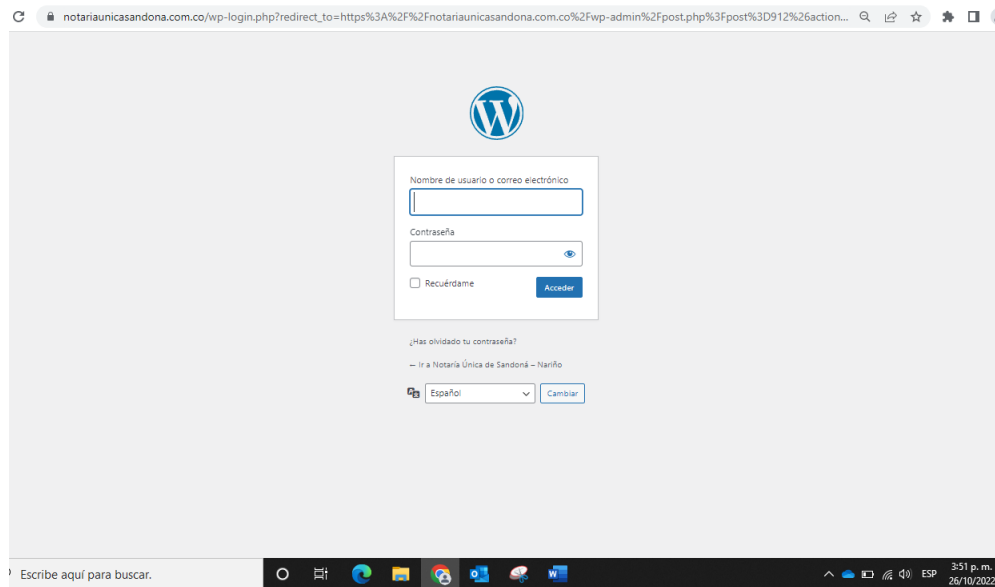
notariaunicasandona.com.co/wp-login.php?redirect_to=https%3A%2F%2Fnotariaunicasandona.com.co%2Fwp-admin%2Fpost.php%3Fpost%3D912%26action...

Nombre de usuario o correo electrónico

Contraseña

Recuérdame

Acceder

¿Has olvidado tu contraseña?

← Ir a Notaría Única de Sandoná – Nariño

Español

Cambiar

Escribe aquí para buscar.

ESP

3:51 p. m.
26/10/2022